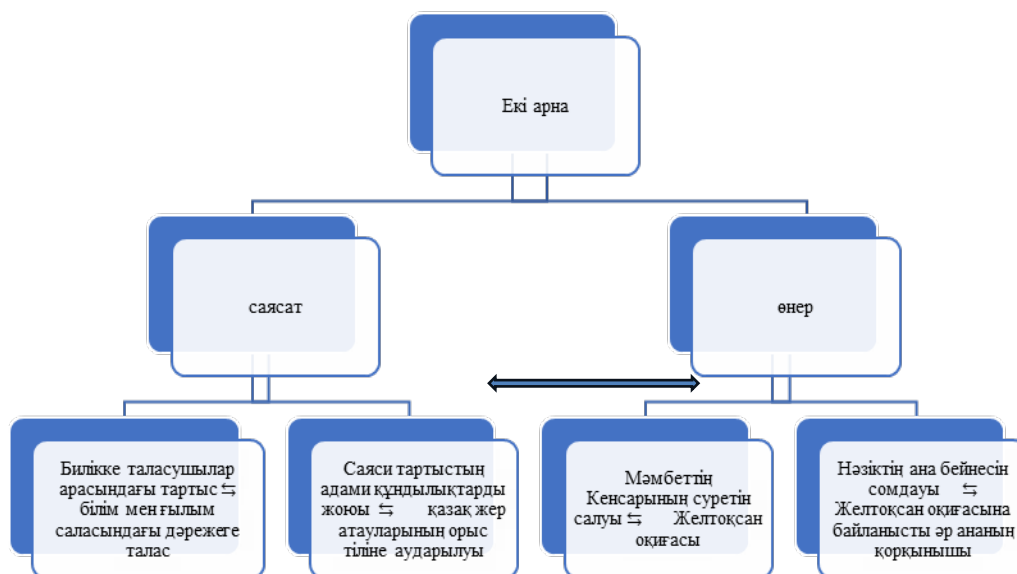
Екі арна

саясат

өнер

Билікке таласушылар арасындағы тартыс ⇆ білім менғылым саласындағы дәрежеге талас

Саяси тартыстың адами құндылықтарды жоюы ⇆ қазақ жер атауларының орыс тіліне аударылуы

Мәмбеттің Кенсарының суретін салуы ⇆ Желтоқсан оқиғасы

Нәзіктің ана бейнесін сомдауы ⇆ Желтоқсан оқиғасына байланысты әр ананың қорқынышы